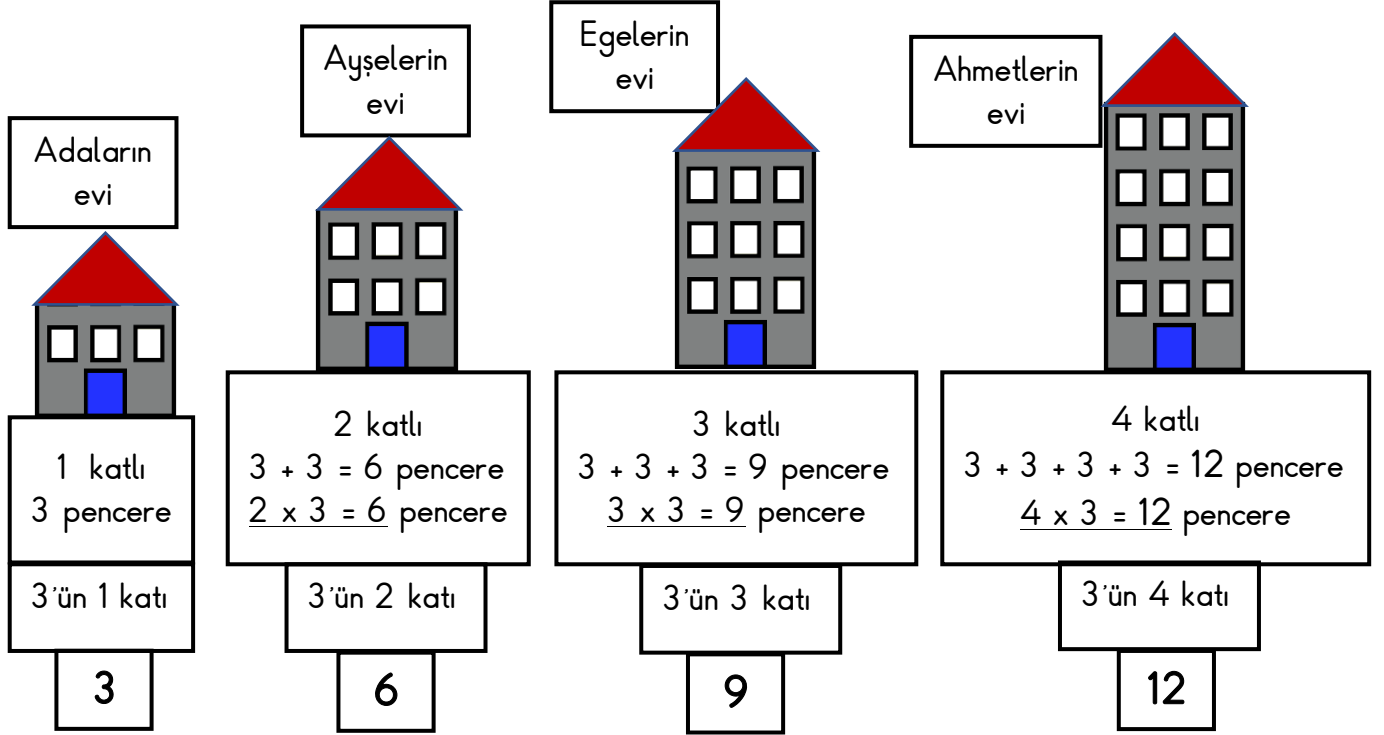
Adaların evi

1 katlı
3 pencere

3'ün 1 katı

3

Ayşelerin evi

2 katlı
$3 + 3 = 6$ pencere
$2 \times 3 = 6$ pencere

3'ün 2 katı

6

Egelerin evi

3 katlı
$3 + 3 + 3 = 9$ pencere
$3 \times 3 = 9$ pencere

3'ün 3 katı

9

Ahmetlerin evi

4 katlı
$3 + 3 + 3 + 3 = 12$ pencere
$4 \times 3 = 12$ pencere

3'ün 4 katı

12